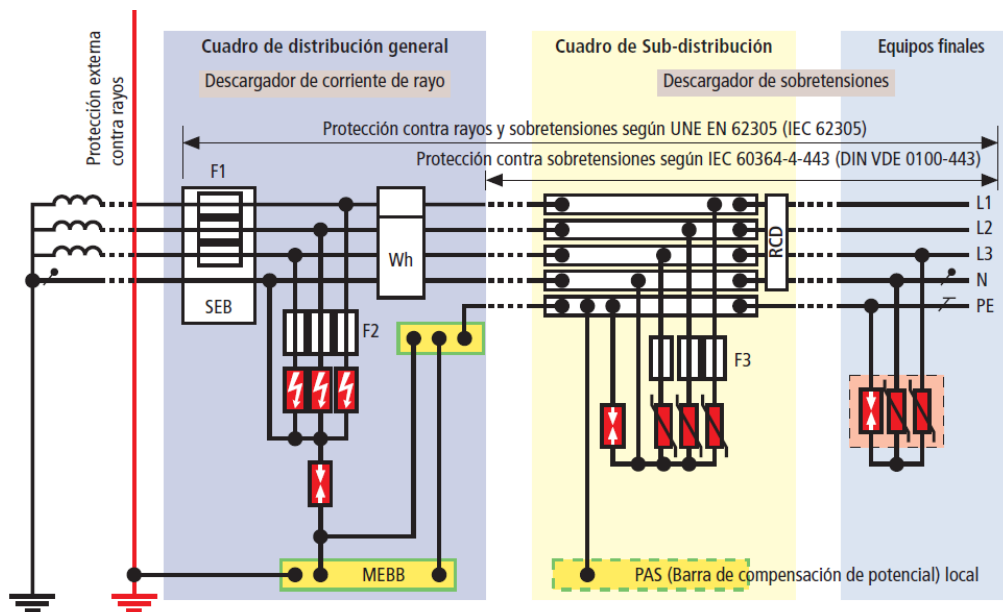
Protección externa contra rayos

Cuadro de distribución general

Descargador de corriente de rayo

Cuadro de Sub-distribución

Descargador de sobretensiones

Equipos finales

Protección contra rayos y sobretensiones según UNE EN 62305 (IEC 62305)

Protección contra sobretensiones según IEC 60364-4-443 (DIN VDE 0100-443)

F1

SEB

Wh

F2

RCD

F3

L1

L2

L3

N

PE

MEBB

PAS (Barra de compensación de potencial) local